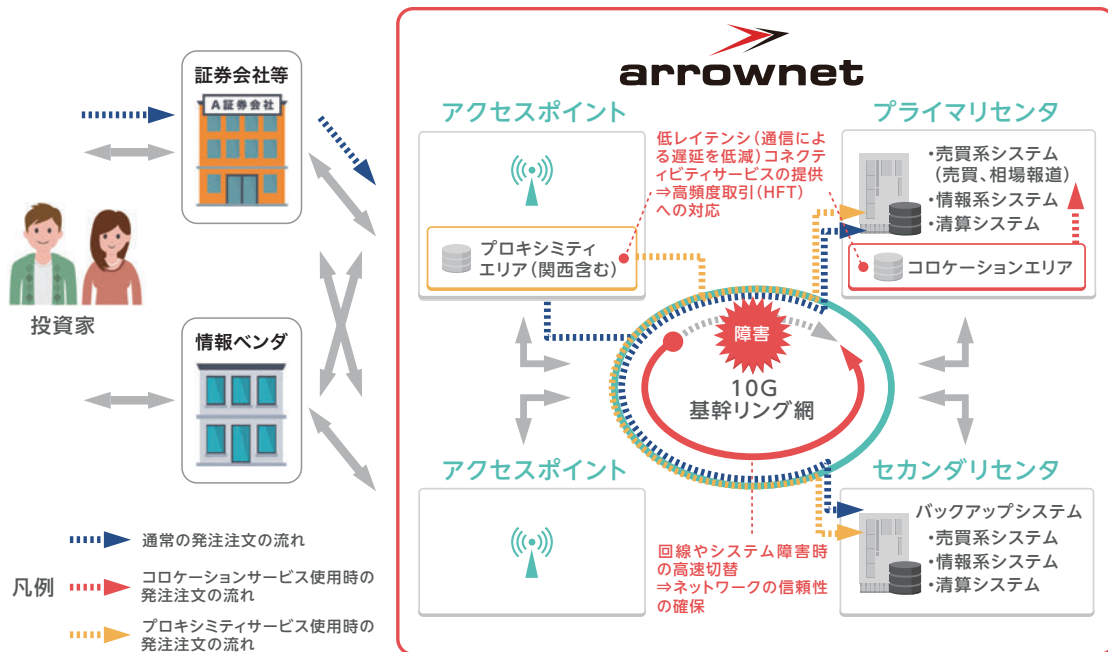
証券会社等

A証券会社

投資家

情報ベンダ

arrownet

アクセスポイント

プロキシミティエリア(関西含む)

低レイテンシ(通信による遅延を低減)コネクティビティサービスの提供
⇒高頻度取引(HFT)への対応

プライマリセンタ

•売買系システム(売買、相場報道)
•情報系システム
•清算システム

コロケーションエリア

障害

10G
基幹リング網

アクセスポイント

セカンダリセンタ

バックアップシステム
•売買系システム
•情報系システム
•清算システム

回線やシステム障害時の高速切替
⇒ネットワークの信頼性の確保

凡例

通常の発注注文の流れ

コロケーションサービス使用時の発注注文の流れ

プロキシミティサービス使用時の発注注文の流れ